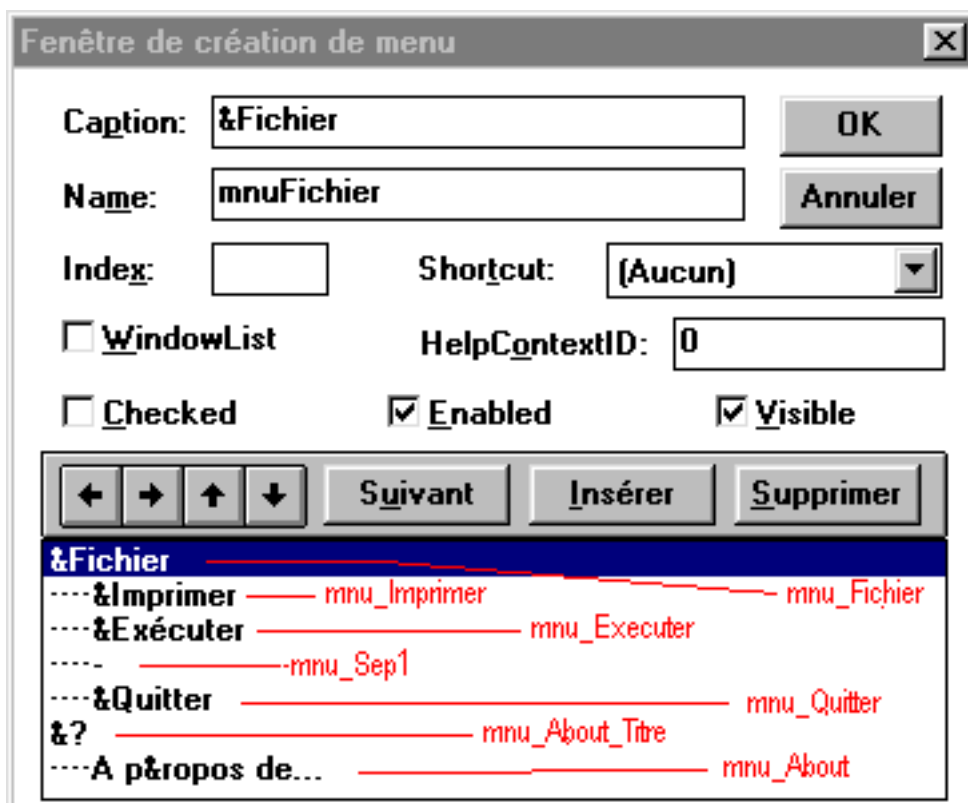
Fenêtre de création de menu

Caption: &Fichier
OK
Name: mnuFichier
Annuler
Index:
Shortcut: (Aucun)
WindowList
HelpContextID: 0
Checked
Enabled
Visible

Suivant
Insérer
Supprimer

&Fichier — mnu_Fichier
····&Imprimer — mnu_Imprimer
····&Exécuter — mnu_Executer
····- — mnu_Sep1
····&Quitter — mnu_Quitter
&? — mnu_About_Titre
····A p&ropos de... — mnu_About